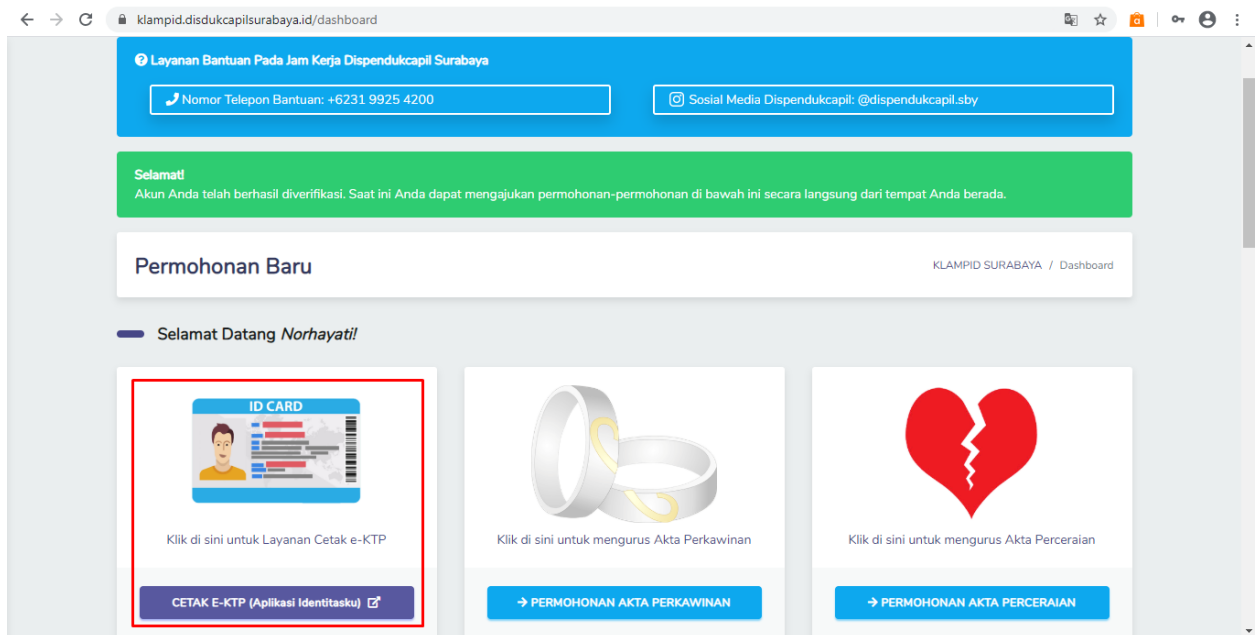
klampid.disdukcapilsurabaya.id/dashboard

Layanan Bantuan Pada Jam Kerja Dispendukcapil Surabaya

Nomor Telepon Bantuan: +6231 9925 4200

Sosial Media Dispendukcapil: @dispendukcapil.sby

Selamat!
Akun Anda telah berhasil diverifikasi. Saat ini Anda dapat mengajukan permohonan-permohonan di bawah ini secara langsung dari tempat Anda berada.

Permohonan Baru

KLAMPID SURABAYA / Dashboard

Selamat Datang *Norhayati!*

ID CARD

Klik di sini untuk Layanan Cetak e-KTP

CETAK E-KTP (Aplikasi Identitasku)

Klik di sini untuk mengurus Akta Perkawinan

→ PERMOHONAN AKTA PERKAWINAN

Klik di sini untuk mengurus Akta Perceraian

→ PERMOHONAN AKTA PERCERAIAN